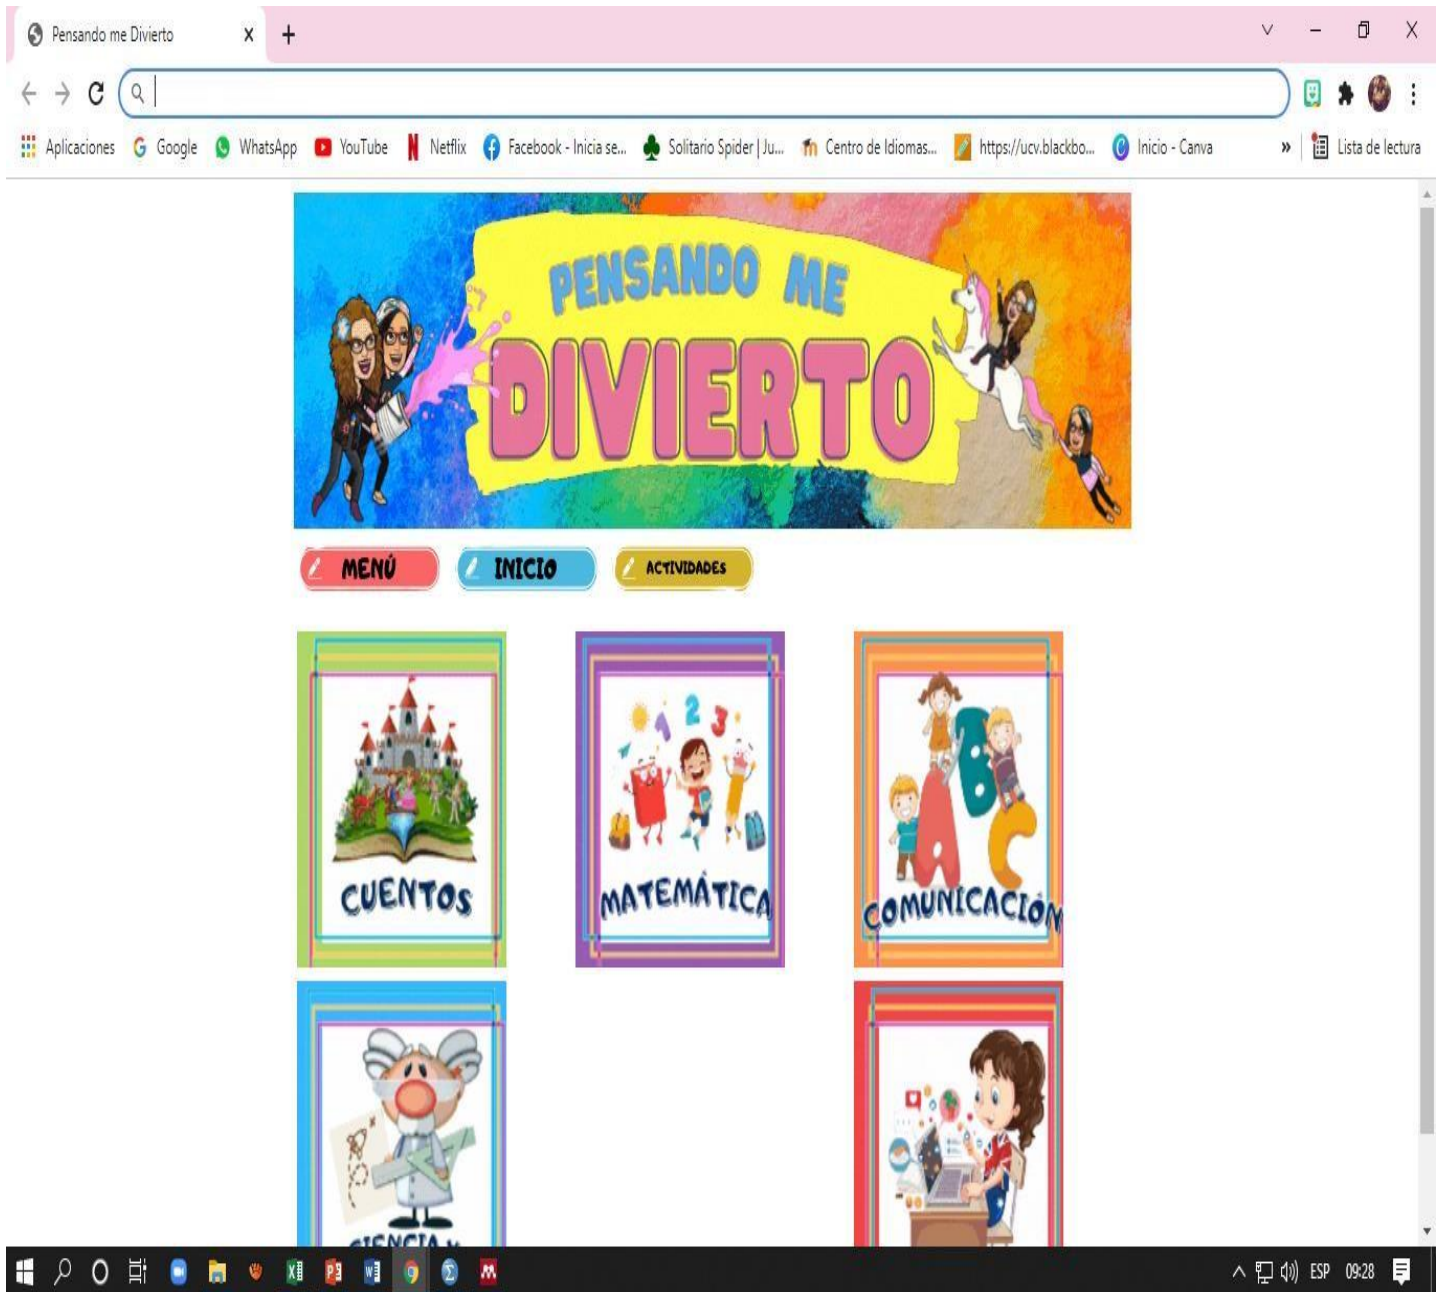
Pensando me Divierto X +

Aplicaciones Google WhatsApp YouTube Netflix Facebook - Inicia se... Solitario Spider | Ju... Centro de Idiomas... https://ucv.blackbo... Inicio - Canva » Lista de lectura

PENSANDO ME DIVIERTO

MENÚ INICIO ACTIVIDADES

CUENTOS

1 2 3

MATEMÁTICA

A B C

COMUNICACIÓN

CIENCIA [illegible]

ESP 09:28